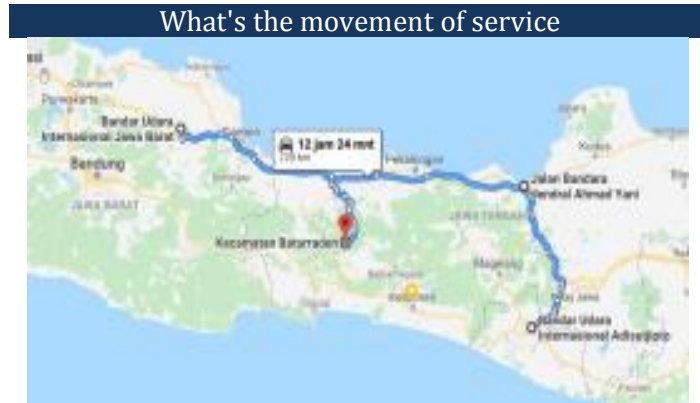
What's the movement of service

Bandar Udara Internasional Jawa Barat

Bandung

JAWA BARAT

12 jam 24 mnt

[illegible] km

Pekalongan

Jalan Bandara Jenderal Ahmad Yani

Kecamatan Baturraden

JAWA TENGAH

Magelang

Bandar Udara Internasional Adisutjipto

Kudus

Cirebon

Purwakarta

Semarang

Yogyakarta

Kebumen

Tegal

Demak